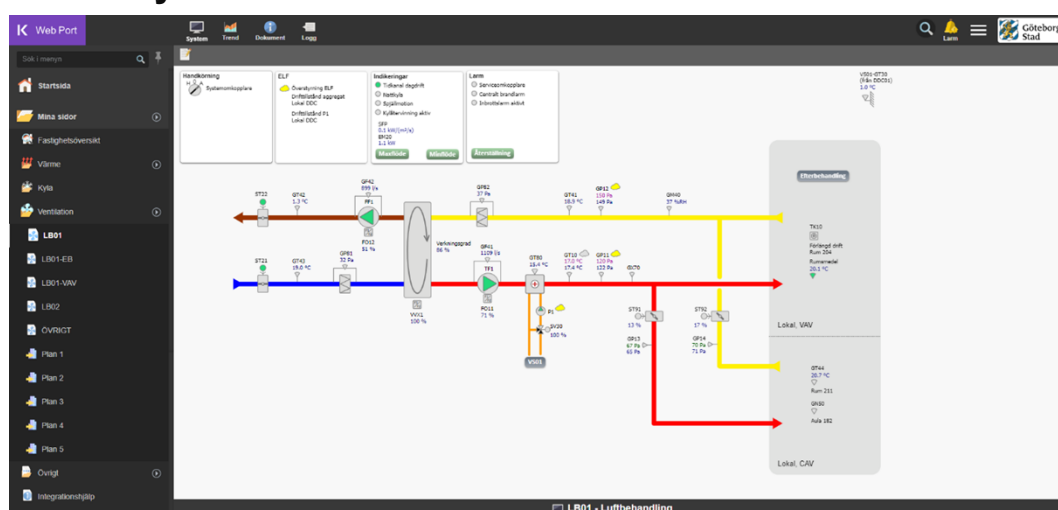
K Web Port

System Trend Dokument Logg

Larm

Göteborgs Stad

Sök i menyn

Startsida

Mina sidor

Fastighetsöversikt

Värme

Kyla

Ventilation

LB01

LB01-EB

LB01-VAV

LB02

ÖVRIGT

Plan 1

Plan 2

Plan 3

Plan 4

Plan 5

Övrigt

Integrationshjälp

Handkörning
Systemomkopplare

ELF
Överstyrning ELF
Driftstånd aggregat Lokal DDC
Driftstånd P1 Lokal DDC

Indikeringar
Tidkanal dagdrift
Nattkyla
Självläkning
Kylåtervinning aktiv
SFP 0.1 kW/(m³/s)
EM20 1.1 kW
Maxflöde Minflöde

Larm
Serviceomkopplare
Centralt brandlarm
Inbrottslarm aktivt
Återställning

VS01-GT30 (från DDC01) 1.0 °C

ST22
GT42 1.3 °C
GF42 899 l/s
FF1
FO12 51 %
GP82 37 Pa
GT41 18.5 °C
GP12 150 Pa 149 Pa
GM40 37 %RH

Efterbehandling

TK10
Förlängd drift Rum 204
Rumsmedel 20.1 °C

ST21
GT43 19.0 °C
GP81 32 Pa
Verkningsgrad 86 %
GF41 1109 l/s
TF1
FO11 71 %
GT80 15.4 °C
GT10 17.0 °C 17.4 °C
GP11 120 Pa 122 Pa
GX70
P1
SV20 100 %
VS01
VVX1 100 %

ST91 13 %
GP13 67 Pa 65 Pa
ST92 17 %
GP14 70 Pa 71 Pa

Lokal, VAV

GT44 20.7 °C Rum 211
GX50 Aula 182

Lokal, CAV

LB01 - Luftbehandling